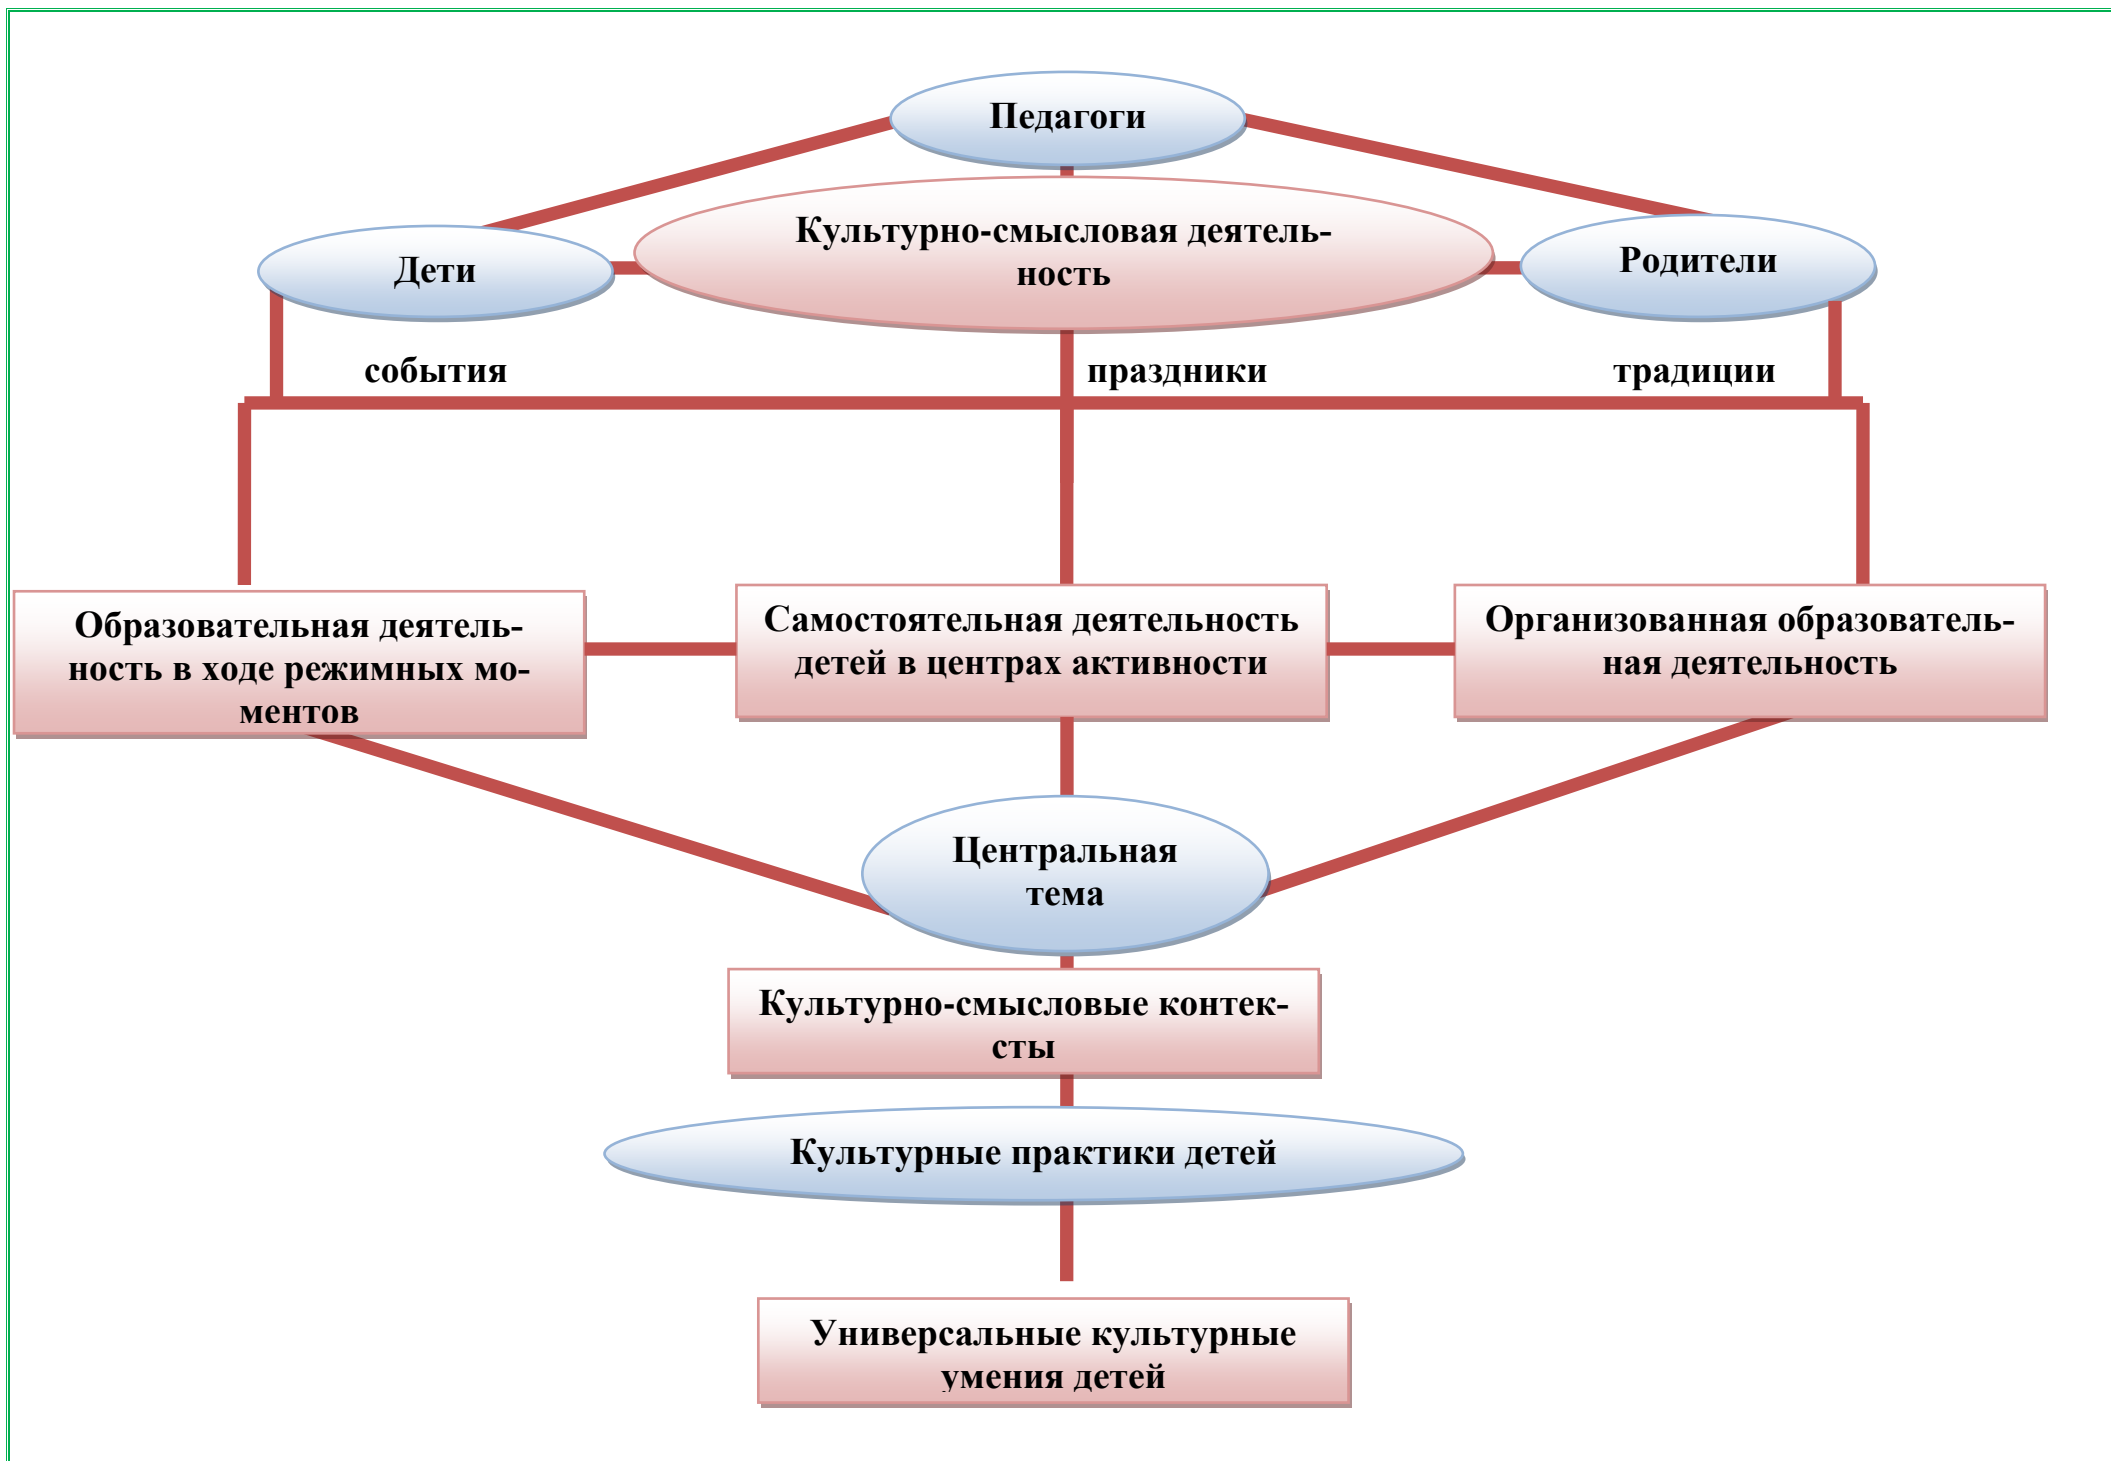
Педагоги

Дети

Культурно-смысловая деятельность

Родители

события

праздники

традиции

Образовательная деятельность в ходе режимных моментов

Самостоятельная деятельность детей в центрах активности

Организованная образовательная деятельность

Центральная тема

Культурно-смысловые контексты

Культурные практики детей

Универсальные культурные умения детей